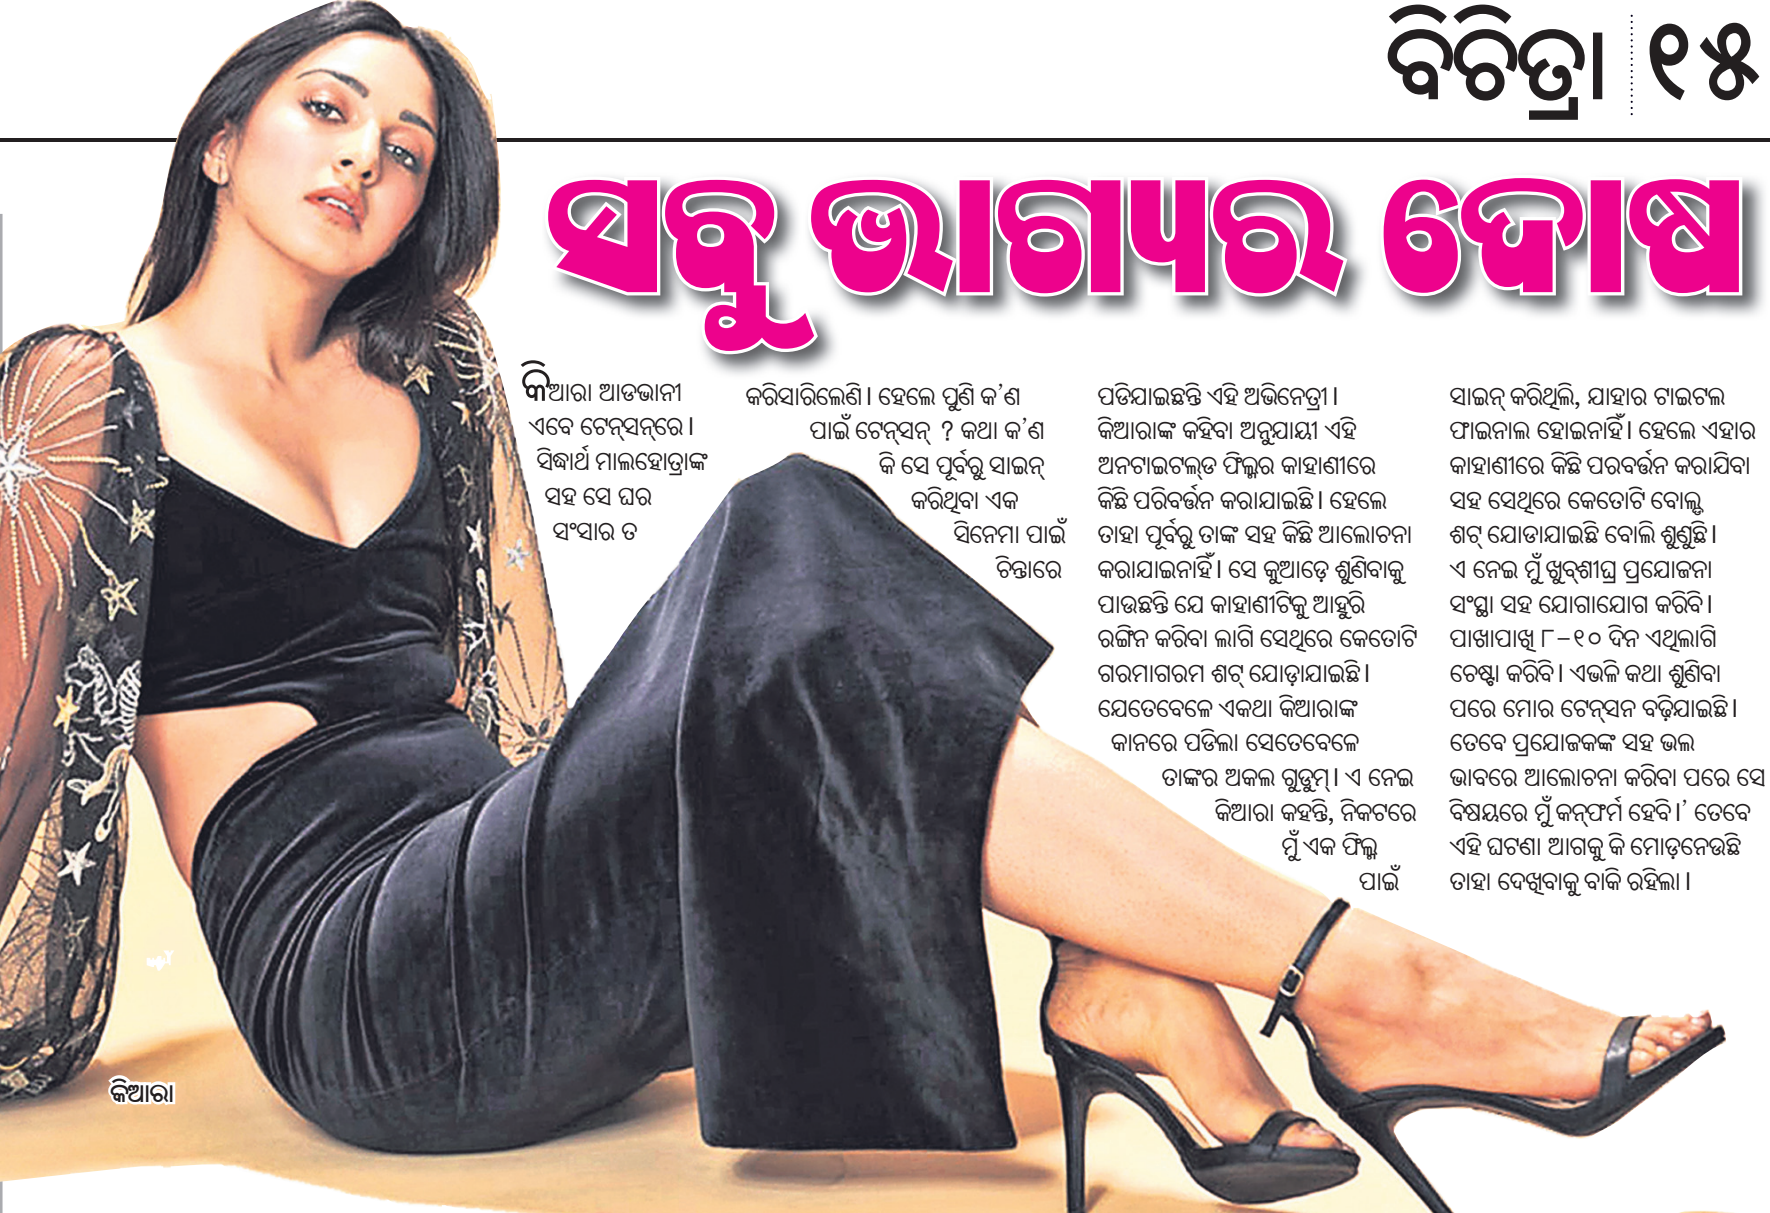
ବିଚିତ୍ରା | ୧୫

ସବୁ ଭାଗ୍ୟର ଦୋଷ

କିଆରା ଆଡଭାନୀ ଏବେ ଟେନ୍‌ସନ୍‌ରେ । ସିଦ୍ଧାର୍ଥ ମାଲହୋତ୍ରାଙ୍କ ସହ ସେ ଘର ସଂସାର ତ କରିସାରିଲେଣି । ହେଲେ ପୁଣି କ'ଣ ପାଇଁ ଟେନ୍‌ସନ୍ ? କଥା କ'ଣ କି ସେ ପୂର୍ବରୁ ସାଇନ୍ କରିଥିବା ଏକ ସିନେମା ପାଇଁ ଚିନ୍ତାରେ ପଡିଯାଇଛନ୍ତି ଏହି ଅଭିନେତ୍ରୀ । କିଆରାଙ୍କ କହିବା ଅନୁଯାୟୀ ଏହି ଅନଟାଇଟଲ୍‌ଡ ଫିଲ୍ମର କାହାଣୀରେ କିଛି ପରିବର୍ତ୍ତନ କରାଯାଇଛି । ହେଲେ ତାହା ପୂର୍ବରୁ ତାଙ୍କ ସହ କିଛି ଆଲୋଚନା କରାଯାଇନାହିଁ । ସେ କୁଆଡ଼େ ଶୁଣିବାକୁ ପାଉଛନ୍ତି ଯେ କାହାଣୀଟିକୁ ଆହୁରି ରଙ୍ଗିନ କରିବା ଲାଗି ସେଥିରେ କେତୋଟି ଗରମାଗରମ ଶଟ୍ ଯୋଡ଼ାଯାଇଛି । ଯେତେବେଳେ ଏକଥା କିଆରାଙ୍କ କାନରେ ପଡିଲା ସେତେବେଳେ ତାଙ୍କର ଅକଲ ଗୁଡୁମ୍ । ଏ ନେଇ କିଆରା କହନ୍ତି, ନିକଟରେ ମୁଁ ଏକ ଫିଲ୍ମ ପାଇଁ ସାଇନ୍ କରିଥିଲି, ଯାହାର ଟାଇଟଲ ଫାଇନାଲ ହୋଇନାହିଁ । ହେଲେ ଏହାର କାହାଣୀରେ କିଛି ପରବର୍ତ୍ତନ କରାଯିବା ସହ ସେଥିରେ କେତୋଟି ବୋଲ୍ଡ ଶଟ୍ ଯୋଡାଯାଇଛି ବୋଲି ଶୁଣୁଛି । ଏ ନେଇ ମୁଁ ଖୁବ୍‌ଶୀଘ୍ର ପ୍ରଯୋଜନା ସଂସ୍ଥା ସହ ଯୋଗାଯୋଗ କରିବି । ପାଖାପାଖି ୮–୧୦ ଦିନ ଏଥିଲାଗି ଚେଷ୍ଟା କରିବି । ଏଭଳି କଥା ଶୁଣିବା ପରେ ମୋର ଟେନ୍‌ସନ ବଢ଼ିଯାଇଛି । ତେବେ ପ୍ରଯୋଜକଙ୍କ ସହ ଭଲ ଭାବରେ ଆଲୋଚନା କରିବା ପରେ ସେ ବିଷୟରେ ମୁଁ କନ୍‌ଫର୍ମ ହେବି ।' ତେବେ ଏହି ଘଟଣା ଆଗକୁ କି ମୋଡ଼ନେଉଛି ତାହା ଦେଖିବାକୁ ବାକି ରହିଲା ।

କିଆରା